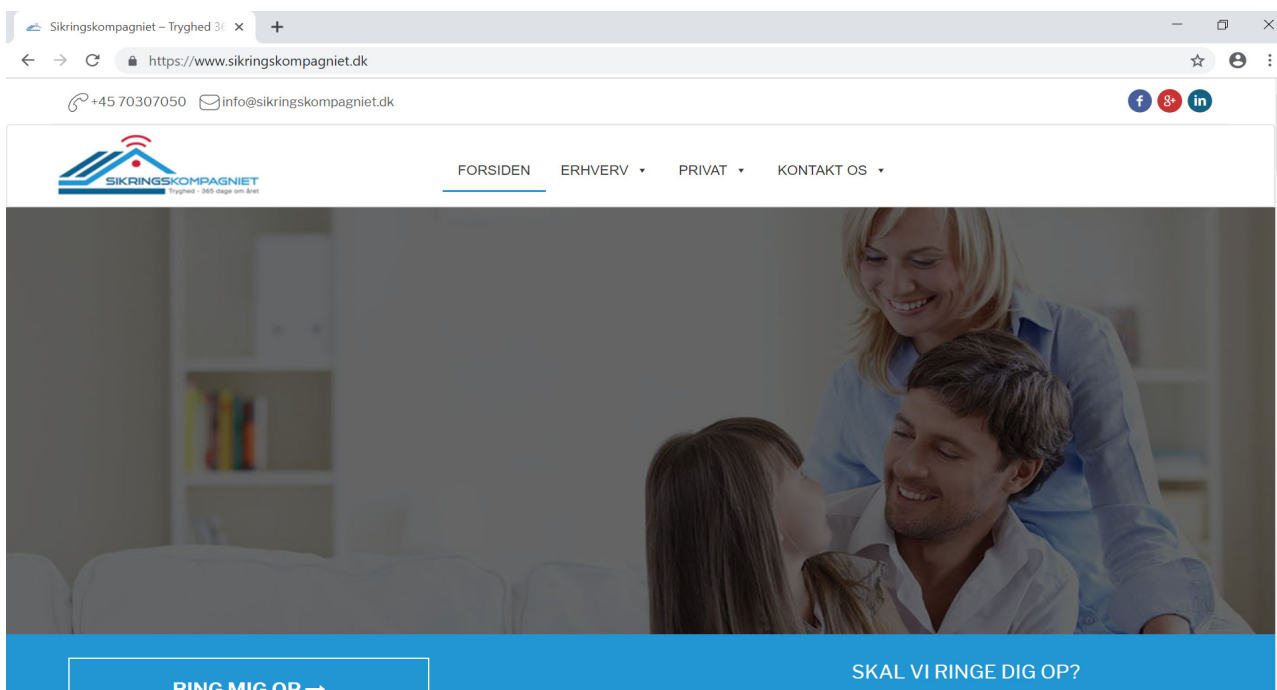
Sikringskompagniet – Tryghed 36

https://www.sikringskompagniet.dk

+45 70307050 info@sikringskompagniet.dk

SIKRINGSKOMPAGNIET
Tryghed - 365 dage om året

FORSIDEN ERHVERV PRIVAT KONTAKT OS

RING MIG OP →

SKAL VI RINGE DIG OP?